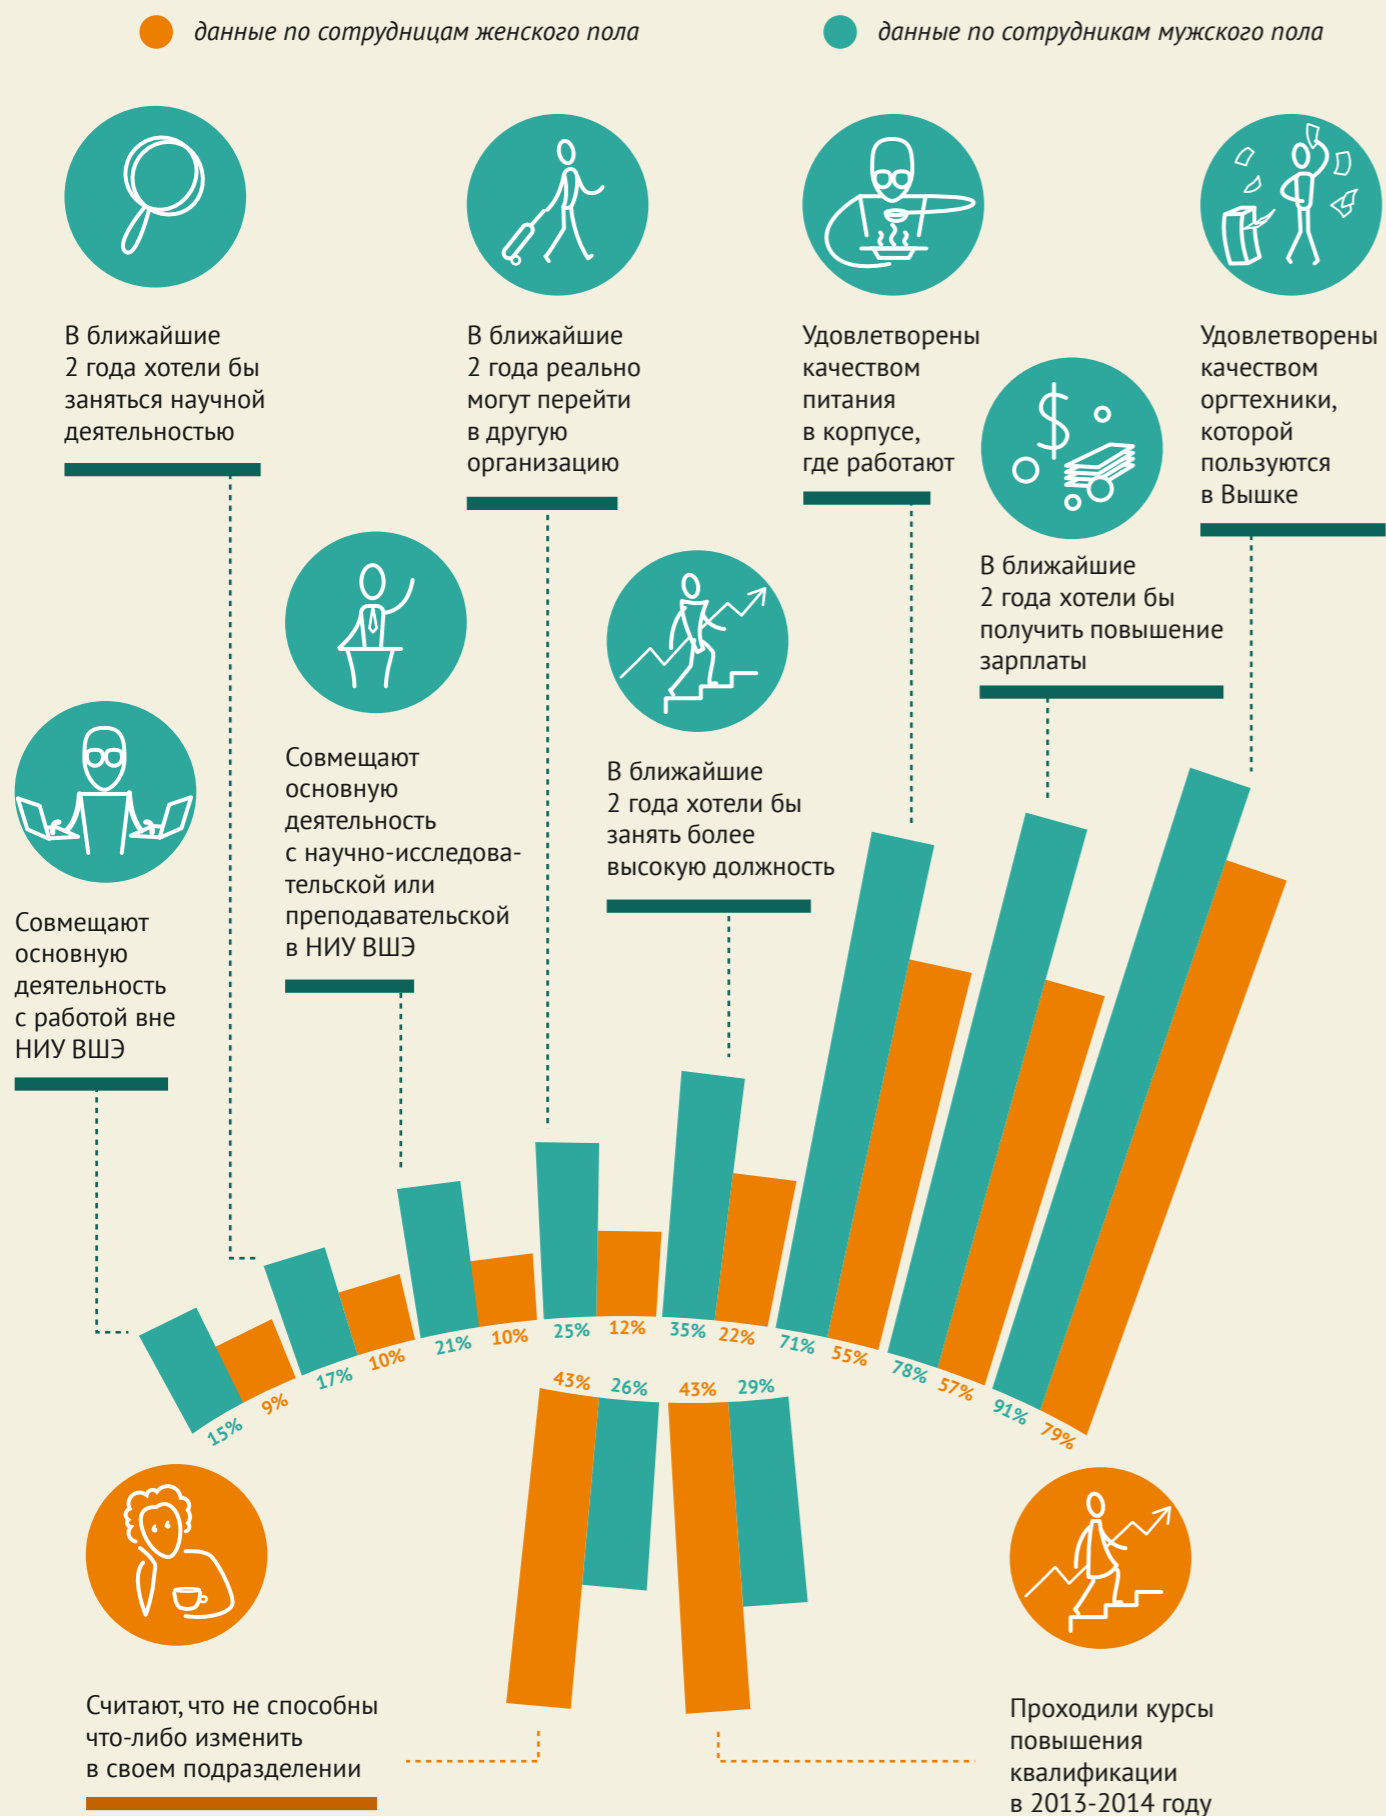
данные по сотрудницам женского пола

данные по сотрудникам мужского пола

В ближайшие 2 года хотели бы заняться научной деятельностью

В ближайшие 2 года реально могут перейти в другую организацию

Удовлетворены качеством питания в корпусе, где работают

Удовлетворены качеством оргтехники, которой пользуются в Вышке

В ближайшие 2 года хотели бы получить повышение зарплаты

Совмещают основную деятельность с научно-исследовательской или преподавательской в НИУ ВШЭ

В ближайшие 2 года хотели бы занять более высокую должность

Совмещают основную деятельность с работой вне НИУ ВШЭ

15% 9% 17% 10% 21% 10% 25% 12% 35% 22% 71% 55% 78% 57% 91% 79%

43% 26% 43% 29%

Считают, что не способны что-либо изменить в своем подразделении

Проходили курсы повышения квалификации в 2013-2014 году